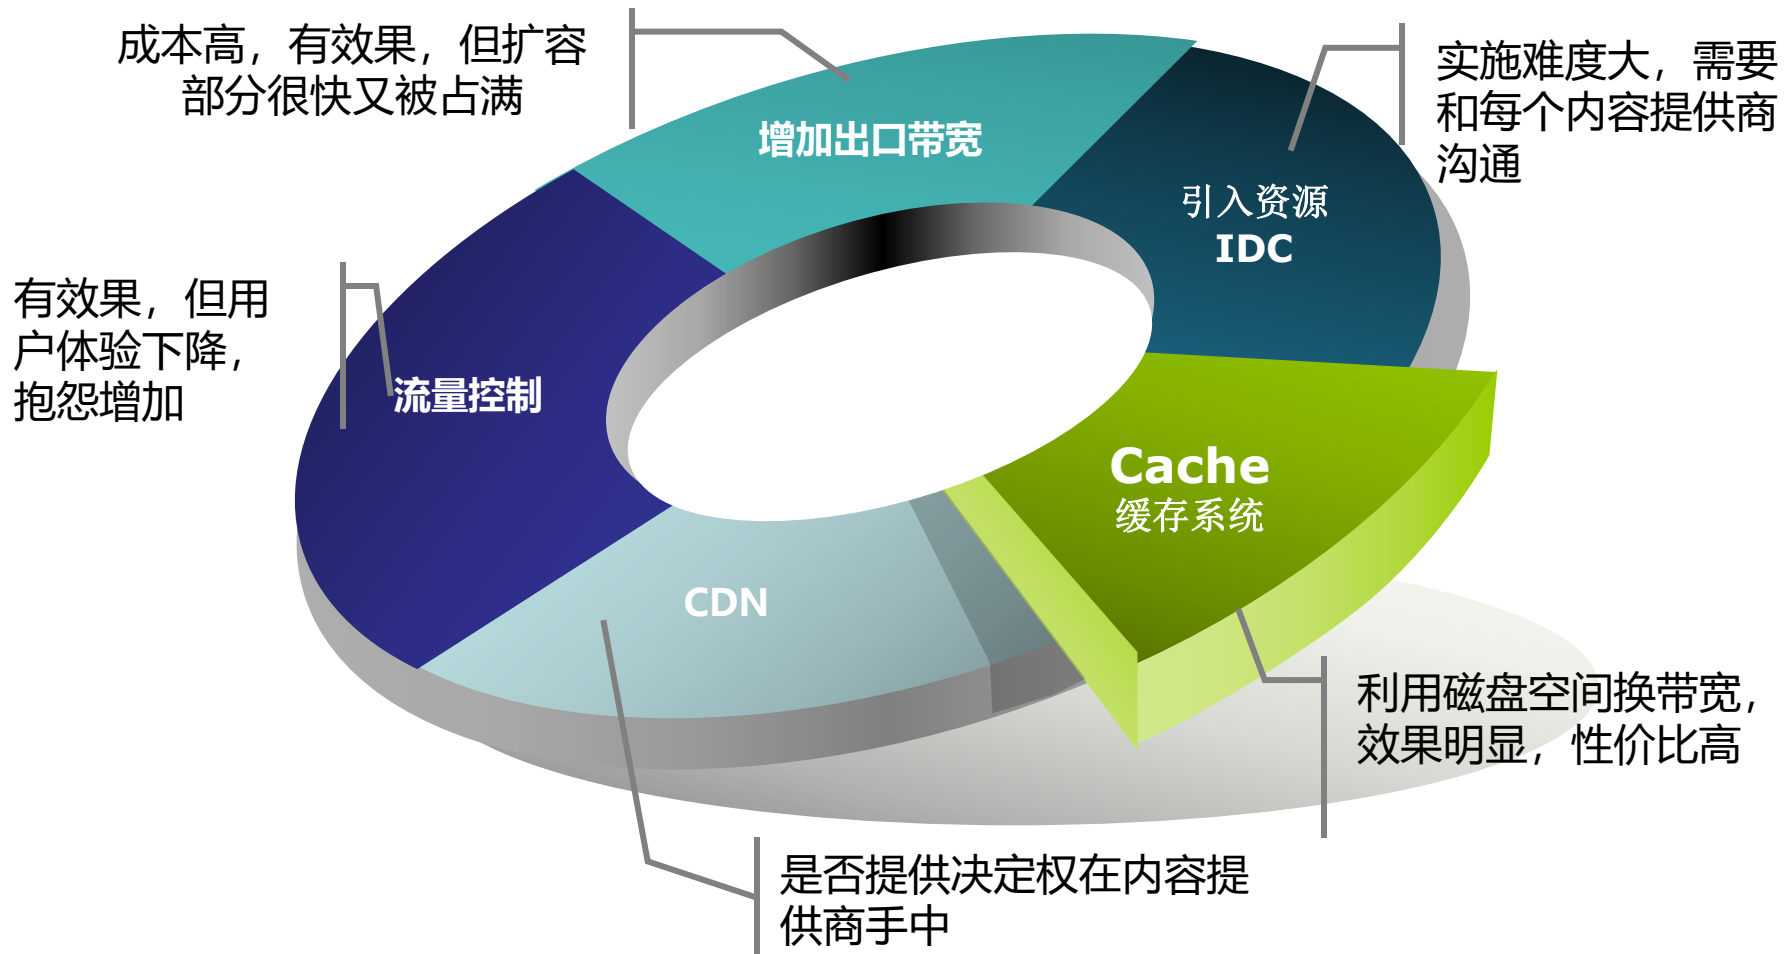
成本高，有效果，但扩容部分很快又被占满

增加出口带宽

实施难度大，需要和每个内容提供商沟通

引入资源
IDC

有效果，但用户体验下降，抱怨增加

流量控制

Cache
缓存系统

CDN

利用磁盘空间换带宽，效果明显，性价比高

是否提供决定权在内容提供商手中